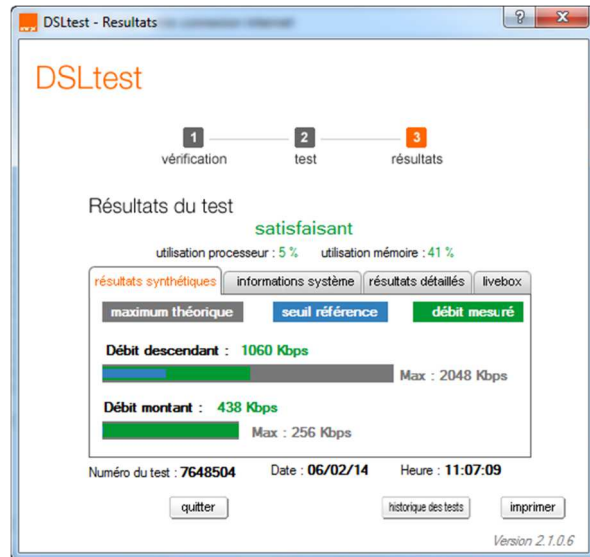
DSLtest - Resultats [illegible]

?
X

DSLtest

1
vérification

2
test

3
résultats

Résultats du test

satisfaisant

utilisation processeur : 5 %   utilisation mémoire : 41 %

résultats synthétiques | informations système | résultats détaillés | livebox

maximum théorique   seuil référence   débit mesuré

Débit descendant : 1060 Kbps

Max : 2048 Kbps

Débit montant : 438 Kbps

Max : 256 Kbps

Numéro du test : 7648504   Date : 06/02/14   Heure : 11:07:09

quitter   historique des tests   imprimer

Version 2.1.0.6